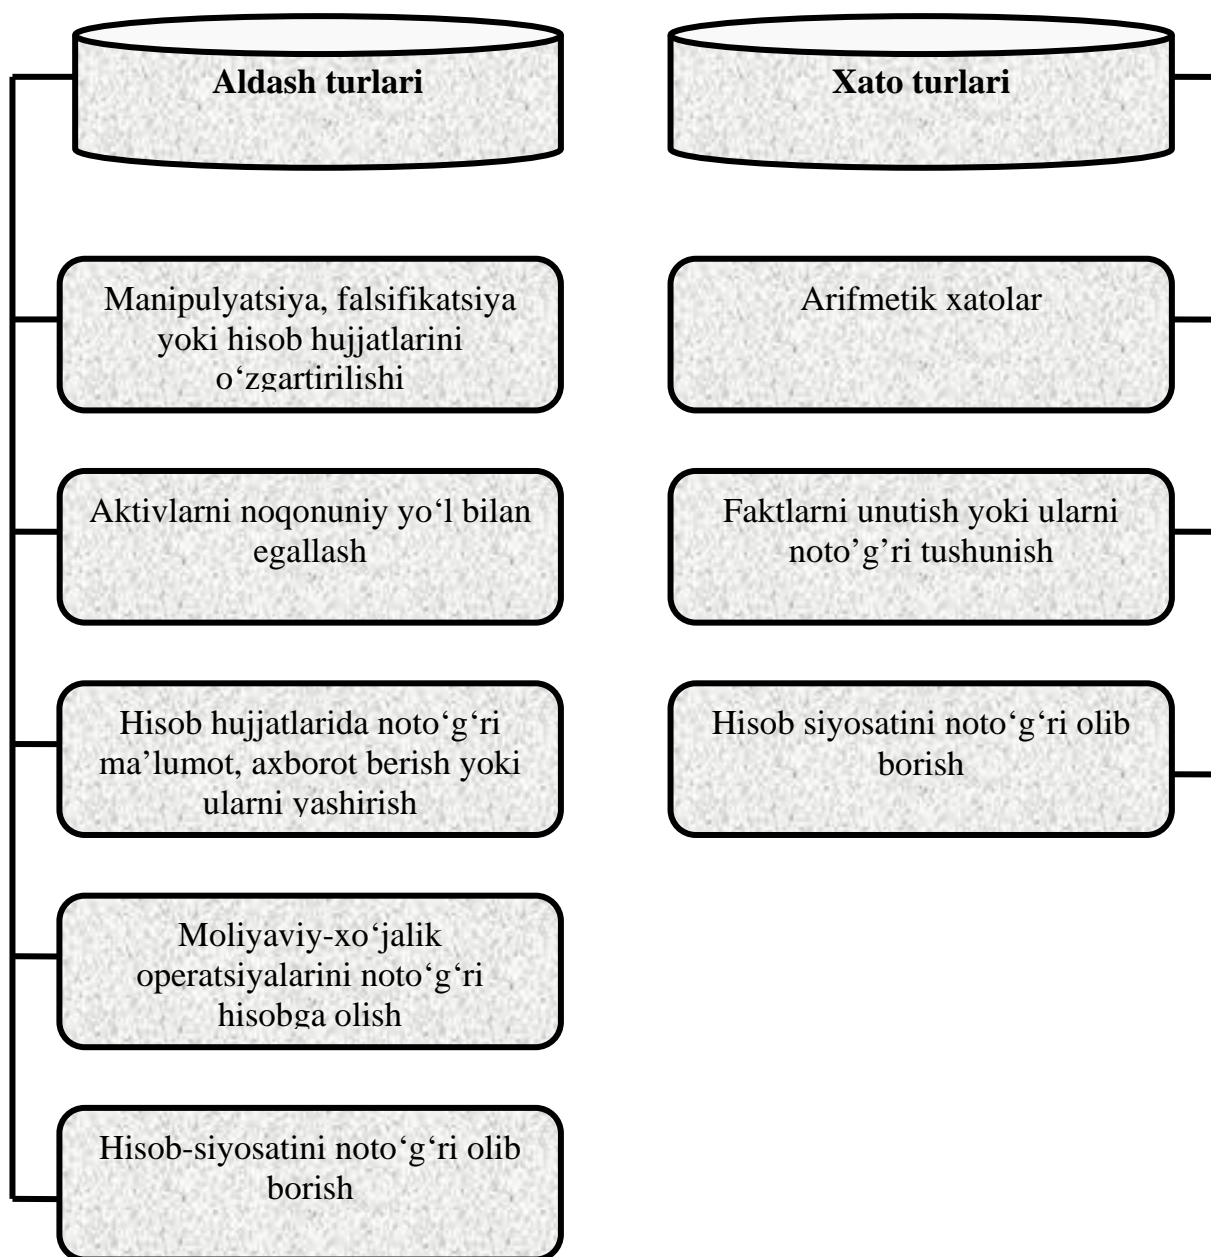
Aldash turlari

Manipulyatsiya, falsifikatsiya yoki hisob hujjatlarini o‘zgartirilishi

Aktivlarni noqonuniy yo‘l bilan egallash

Hisob hujjatlarida noto‘g‘ri ma’lumot, axborot berish yoki ularni yashirish

Moliyaviy-xo‘jalik operatsiyalarini noto‘g‘ri hisobga olish

Hisob-siyosatini noto‘g‘ri olib borish

Xato turlari

Arifmetik xatolar

Faktlarni unutish yoki ularni noto’g’ri tushunish

Hisob siyosatini noto‘g‘ri olib borish